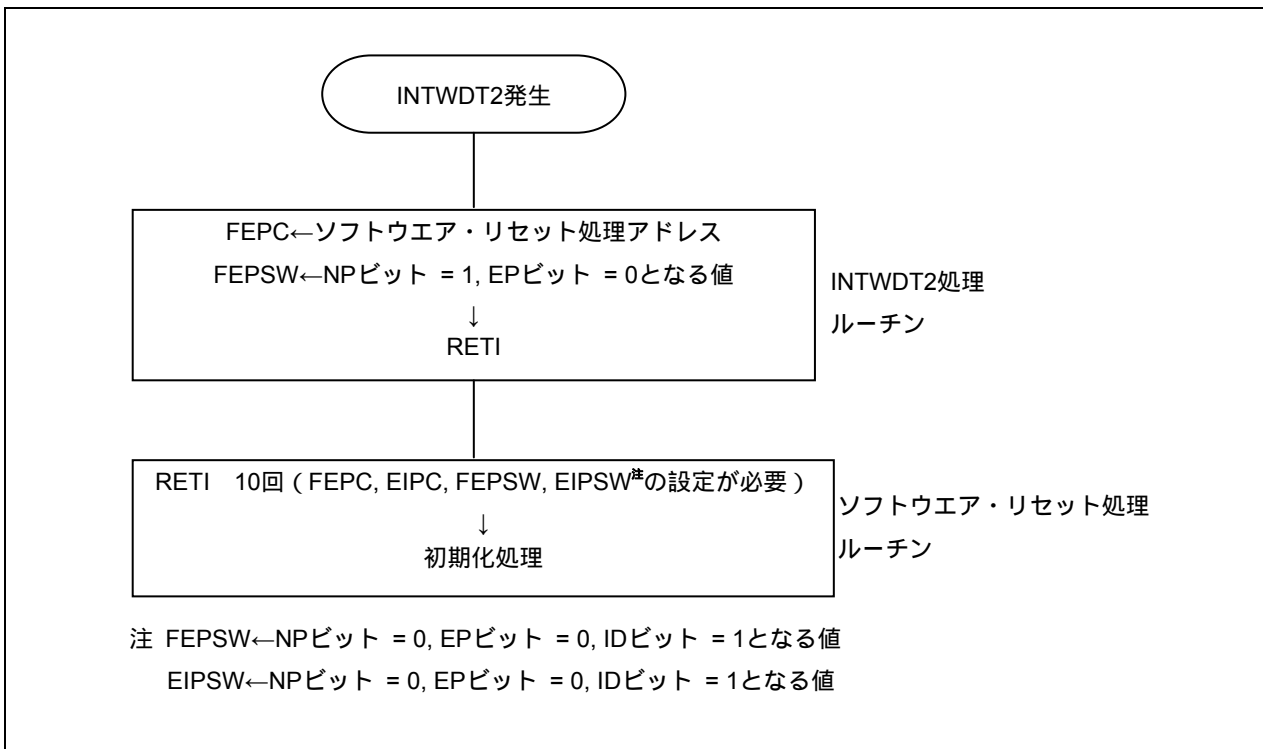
INTWDT2発生

FEPC←ソフトウエア・リセット処理アドレス
FEPSW←NPビット = 1, EPビット = 0となる値
↓
RETI

INTWDT2処理ルーチン

RETI 10回（FEPC, EIPC, FEPSW, EIPSW$^{注}$の設定が必要）
↓
初期化処理

ソフトウエア・リセット処理ルーチン

注 FEPSW←NPビット = 0, EPビット = 0, IDビット = 1となる値
EIPSW←NPビット = 0, EPビット = 0, IDビット = 1となる値